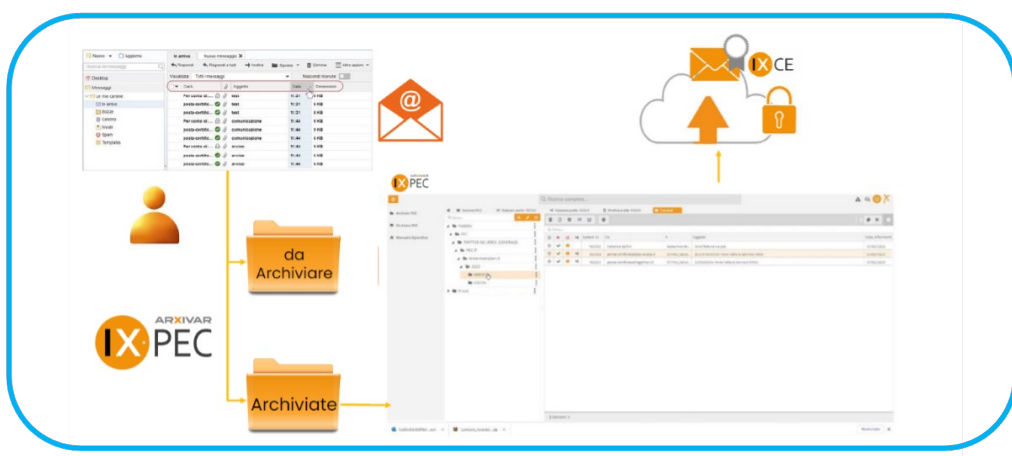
Nuovo | Aggiorna | In arrivo | Nuovo messaggio
Rispondi | Rispondi a tutti | Inoltra | Sposta | Elimina | Altre azioni
Desktop
Messaggi
Le mie cartelle
In arrivo
Bozze
Cestino
Inviati
Spam
Template
Visualizza: Tutti i messaggi
Risposte inserite
Da/A | Oggetto | Data | Dimensione
Per conto di: ... | test | 11:41 | 4 KB
posta-certifica... | test | 11:41 | 5 KB
posta-certifica... | test | 11:31 | 5 KB
Per conto di: ... | comunicazione | 11:46 | 5 KB
posta-certifica... | comunicazione | 11:46 | 5 KB
posta-certifica... | comunicazione | 11:44 | 5 KB
posta-certifica... | comunicazione | 11:44 | 6 KB
Per conto di: ... | arxivar. | 11:46 | 4 KB
posta-certifica... | arxivar | 11:46 | 5 KB
posta-certifica... | arxivar | 11:46 | 5 KB

da Archiviare

Archiviate

ARXIVAR
IX PEC

IX CE

IX PEC

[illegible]